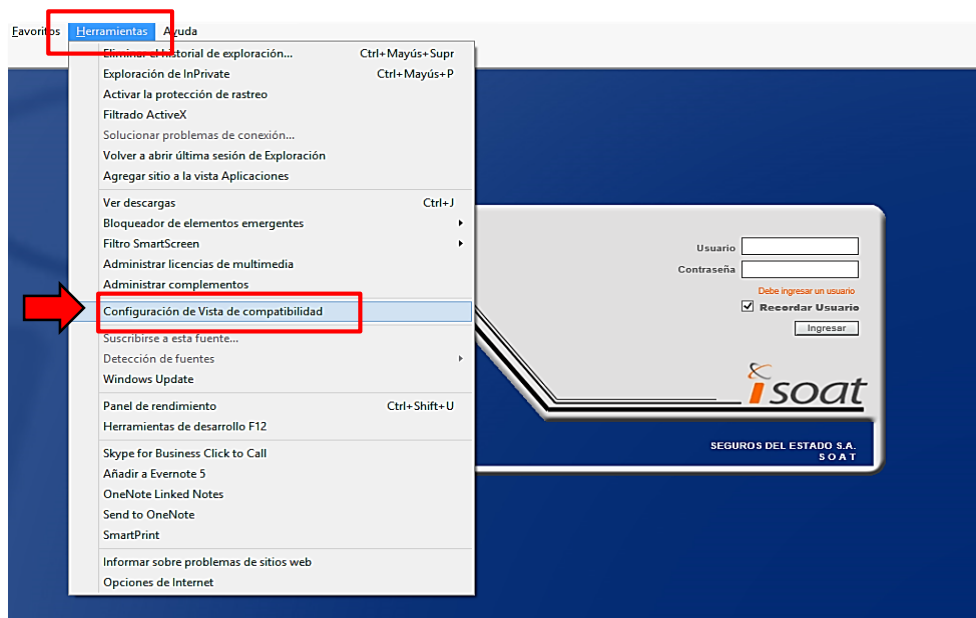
Favoritos Herramientas Ayuda

Eliminar el historial de exploración... Ctrl+Mayús+Supr
Exploración de InPrivate Ctrl+Mayús+P
Activar la protección de rastreo
Filtrado ActiveX
Solucionar problemas de conexión...
Volver a abrir última sesión de Exploración
Agregar sitio a la vista Aplicaciones

Ver descargas Ctrl+J
Bloqueador de elementos emergentes
Filtro SmartScreen
Administrar licencias de multimedia
Administrar complementos

Configuración de Vista de compatibilidad

Suscribirse a esta fuente...
Detección de fuentes
Windows Update

Panel de rendimiento Ctrl+Shift+U
Herramientas de desarrollo F12

Skype for Business Click to Call
Añadir a Evernote 5
OneNote Linked Notes
Send to OneNote
SmartPrint

Informar sobre problemas de sitios web
Opciones de Internet

Usuario
Contraseña
Debe ingresar un usuario
Recordar Usuario
Ingresar

isoat

SEGUROS DEL ESTADO S.A.
SOAT